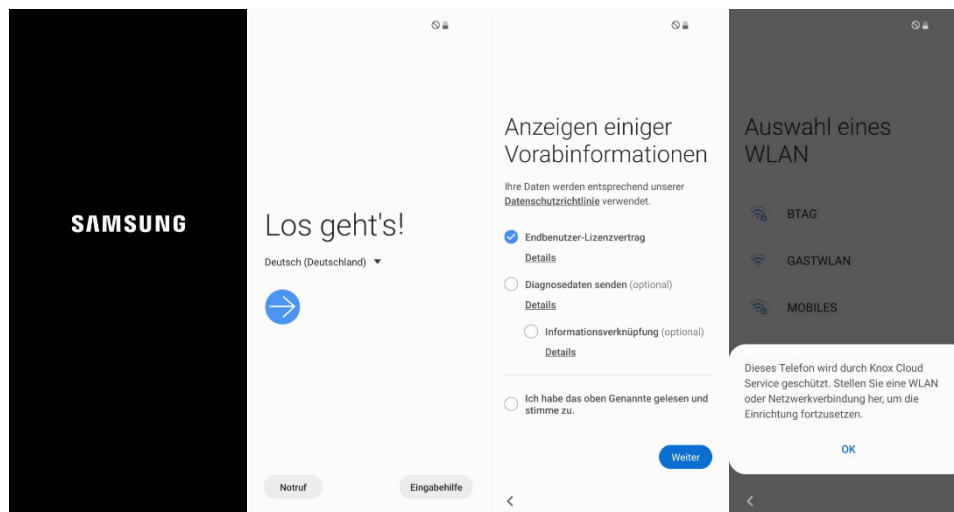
SAMSUNG

Los geht's!

Deutsch (Deutschland)

Notruf

Eingabehilfe

Anzeigen einiger Vorabinformationen

Ihre Daten werden entsprechend unserer Datenschutzrichtlinie verwendet.

Endbenutzer-Lizenzvertrag

Details

Diagnosedaten senden (optional)

Details

Informationsverknüpfung (optional)

Details

Ich habe das oben Genannte gelesen und stimme zu.

Weiter

Auswahl eines WLAN

BTAG

GASTWLAN

MOBILES

Dieses Telefon wird durch Knox Cloud Service geschützt. Stellen Sie eine WLAN oder Netzwerkverbindung her, um die Einrichtung fortzusetzen.

OK